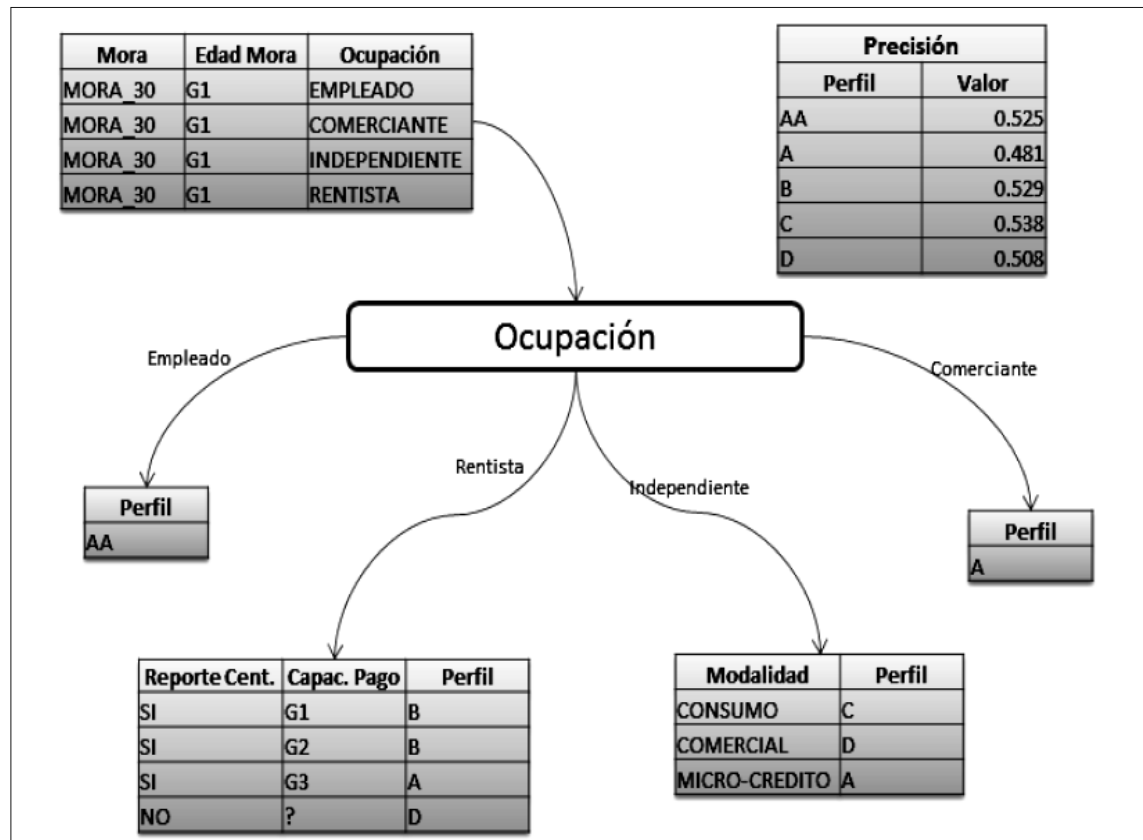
| Mora | Edad Mora | Ocupación |
|---|---|---|
| MORA_30 | G1 | EMPLEADO |
| MORA_30 | G1 | COMERCIANTE |
| MORA_30 | G1 | INDEPENDIENTE |
| MORA_30 | G1 | RENTISTA |

| Precisión | |
|---|---|
| Perfil | Valor |
| AA | 0.525 |
| A | 0.481 |
| B | 0.529 |
| C | 0.538 |
| D | 0.508 |

Ocupación

Empleado

Comerciante

Rentista

Independiente

| Perfil |
|---|
| AA |

| Perfil |
|---|
| A |

| Reporte Cent. | Capac. Pago | Perfil |
|---|---|---|
| SI | G1 | B |
| SI | G2 | B |
| SI | G3 | A |
| NO | ? | D |

| Modalidad | Perfil |
|---|---|
| CONSUMO | C |
| COMERCIAL | D |
| MICRO-CREDITO | A |